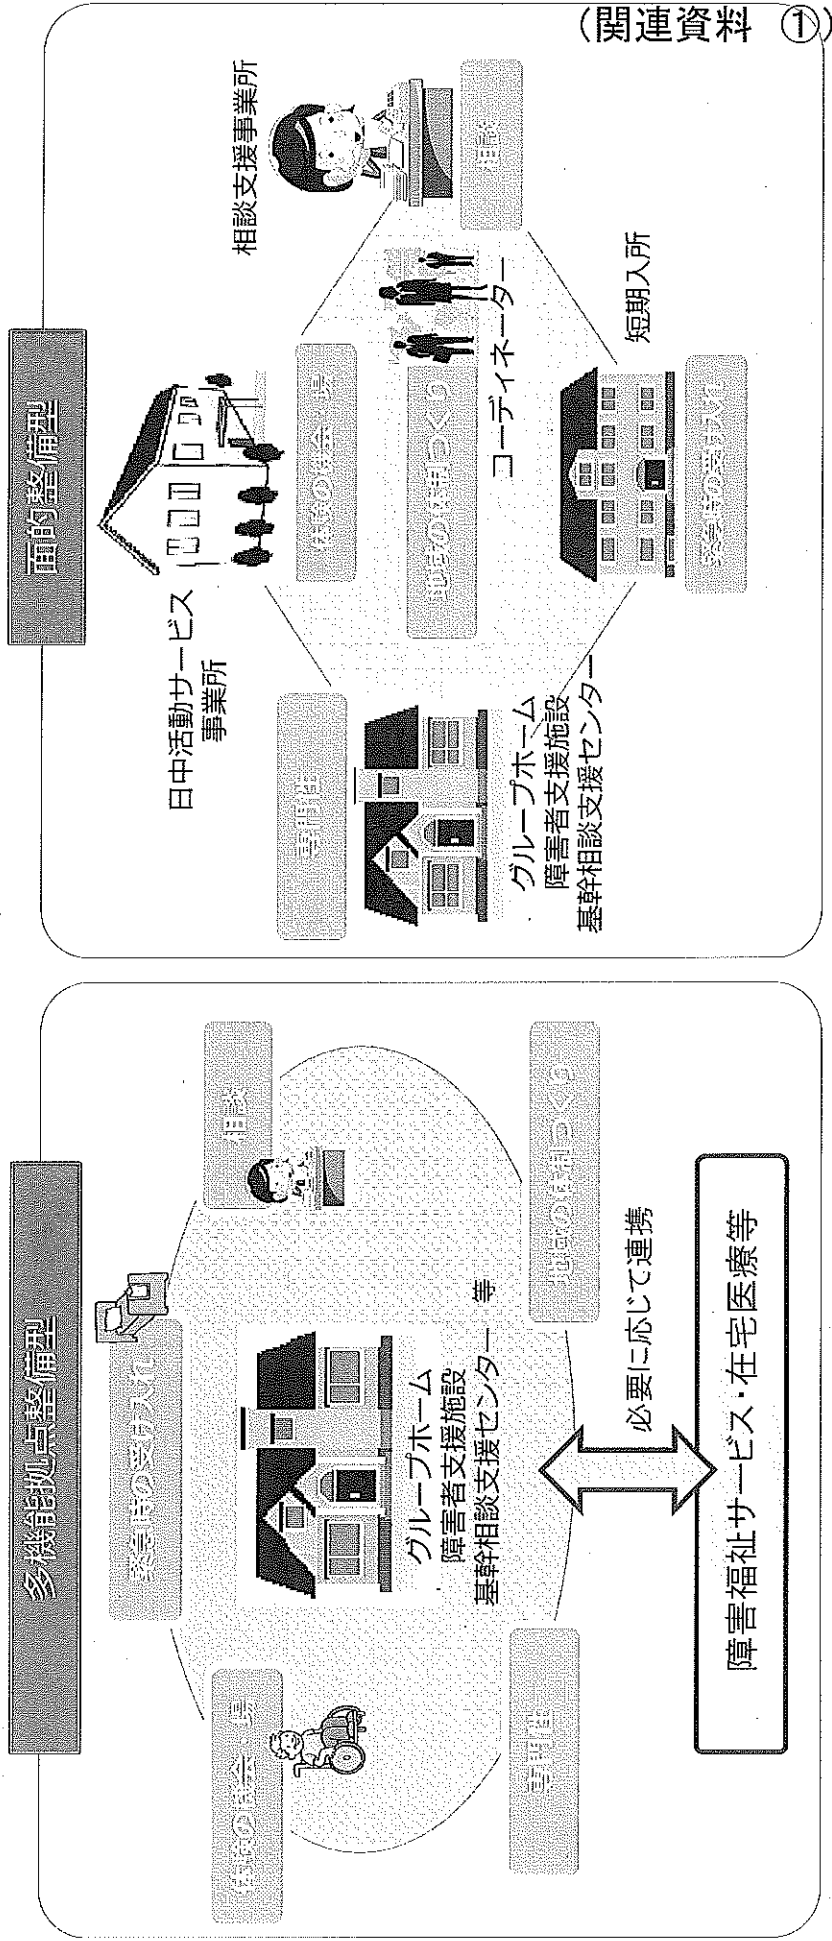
(関連資料 ①)

多機能拠点整備型

緊急時の受け入れ

相談

体験の機会・場

グループホーム
障害者支援施設
基幹相談支援センター　等

地域の体制づくり

専門性

必要に応じて連携

障害福祉サービス・在宅医療等

面的整備型

日中活動サービス事業所

体験の機会・場

相談支援事業所

相談

地域の体制づくり

コーディネーター

専門性

グループホーム
障害者支援施設
基幹相談支援センター

緊急時の受け入れ

短期入所